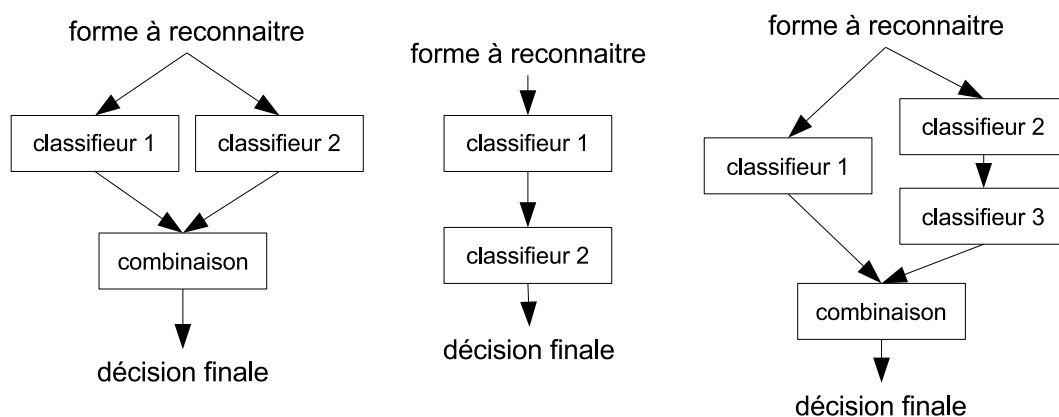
forme à reconnaitre

classifieur 1

classifieur 2

combinaison

décision finale

forme à reconnaitre

classifieur 1

classifieur 2

décision finale

forme à reconnaitre

classifieur 2

classifieur 1

classifieur 3

combinaison

décision finale